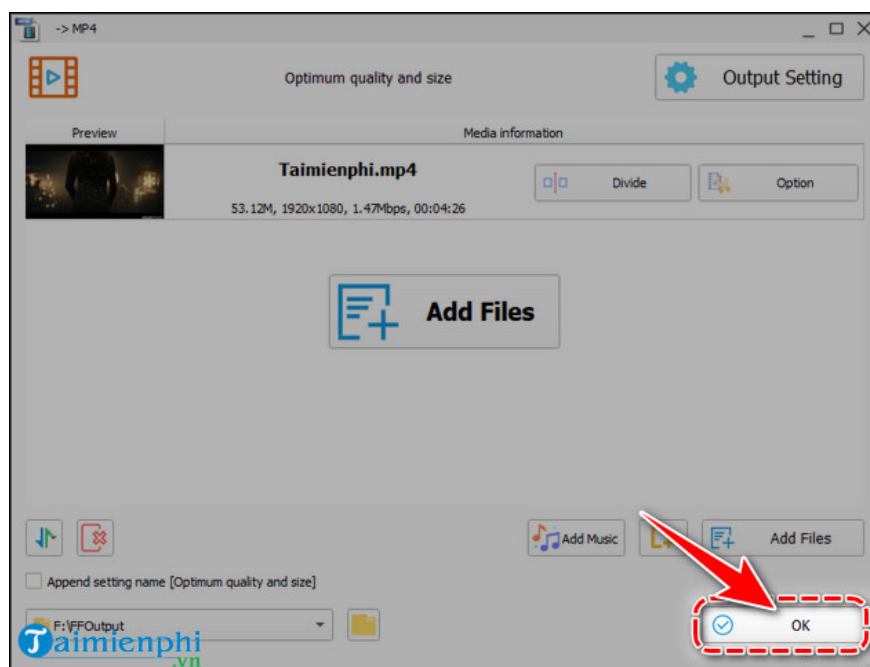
-> MP4

Optimum quality and size

Output Setting

Preview

Media information

Taimienphi.mp4

53.12M, 1920x1080, 1.47Mbps, 00:04:26

Divide

Option

Add Files

Add Music

Add Files

Append setting name [Optimum quality and size]

F:\FFOutput

OK

Taimienphi .vn